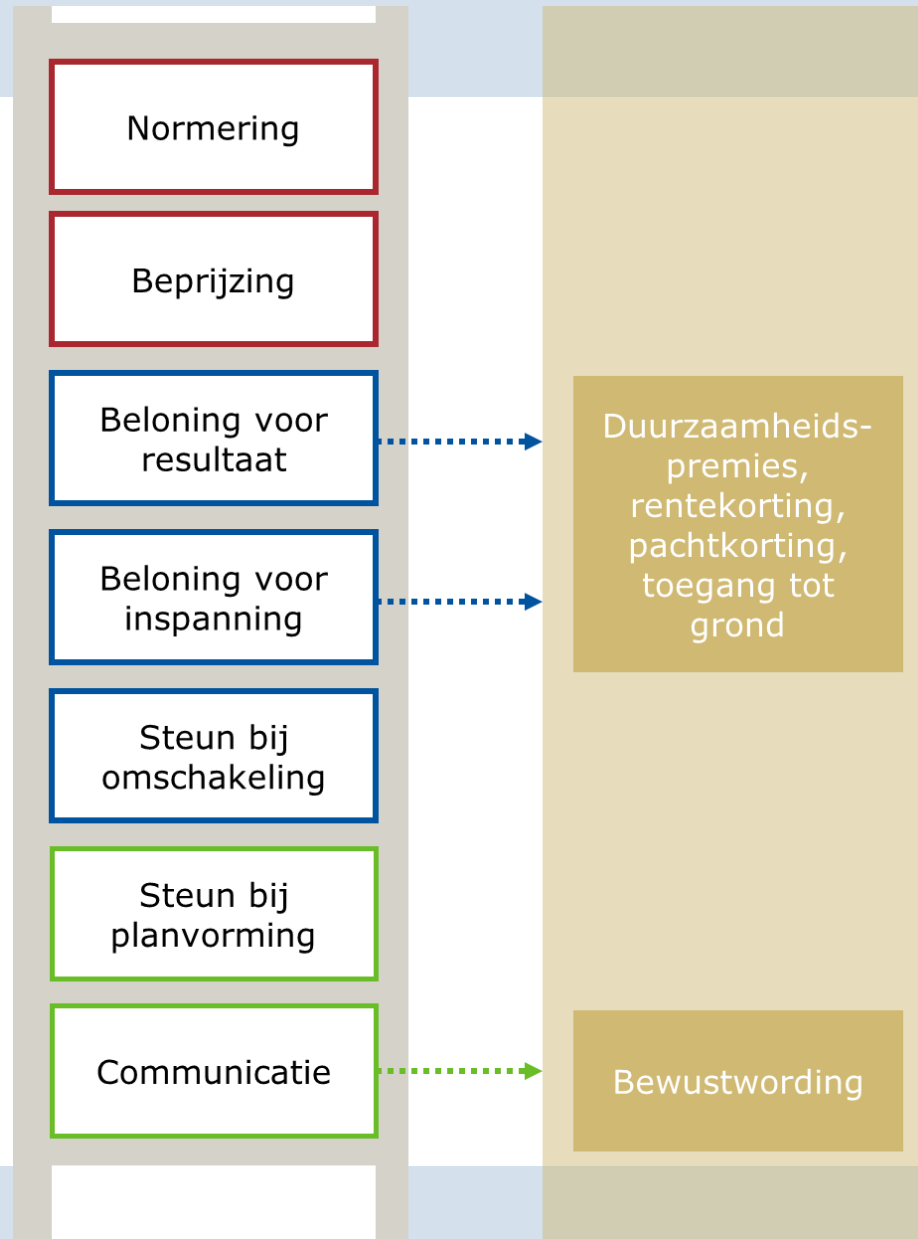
Normering

Beprijzing

Beloning voor resultaat

Beloning voor inspanning

Steun bij omschakeling

Steun bij planvorming

Communicatie

Duurzaamheidspremies, rentekorting, pachtkorting, toegang tot grond

Bewustwording